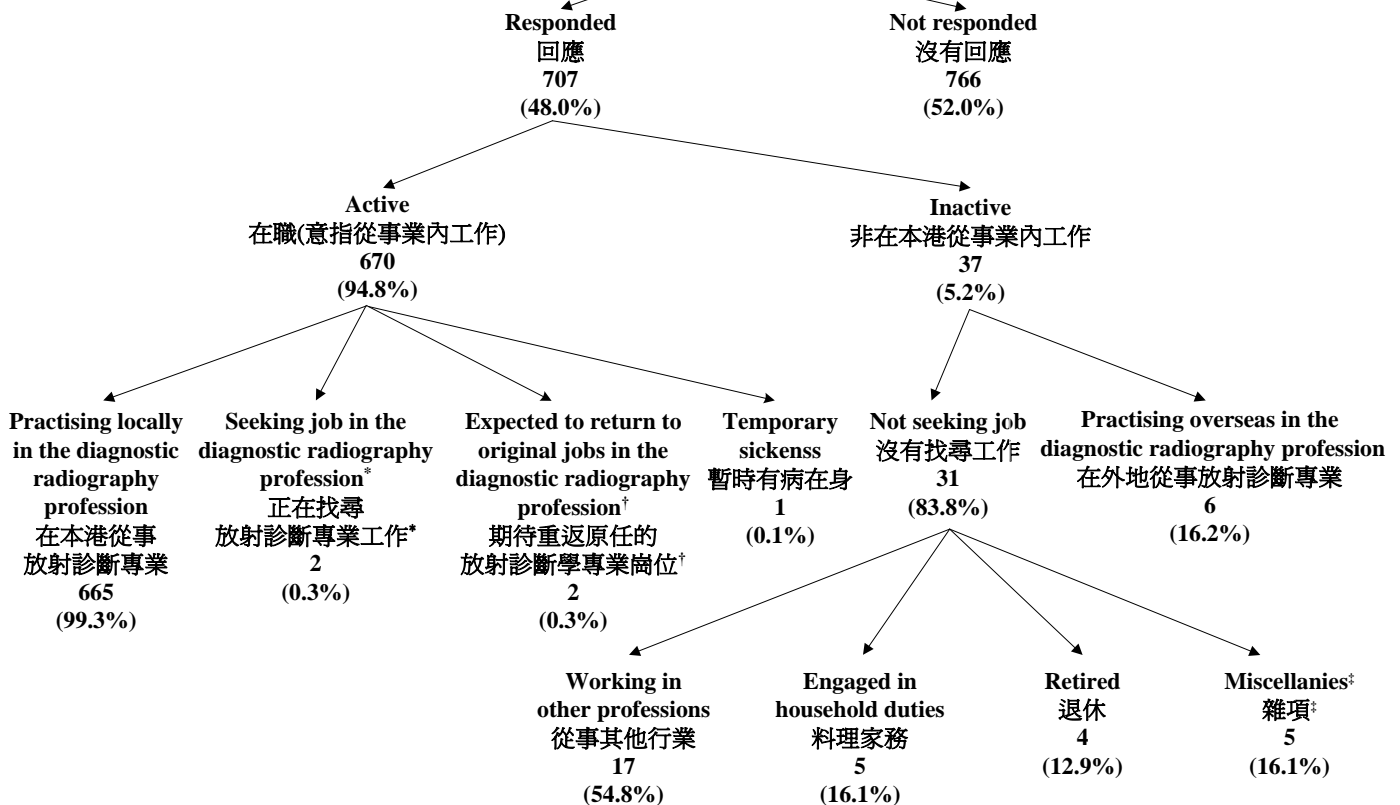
Responded
回應
707
(48.0%)

Not responded
沒有回應
766
(52.0%)

Active
在職(意指從事業內工作)
670
(94.8%)

Inactive
非在本港從事業內工作
37
(5.2%)

Practising locally in the diagnostic radiography profession
在本港從事放射診斷專業
665
(99.3%)

Seeking job in the diagnostic radiography profession*
正在找尋放射診斷專業工作*
2
(0.3%)

Expected to return to original jobs in the diagnostic radiography profession†
期待重返原任的放射診斷學專業崗位†
2
(0.3%)

Temporary sickenss
暫時有病在身
1
(0.1%)

Not seeking job
沒有找尋工作
31
(83.8%)

Practising overseas in the diagnostic radiography profession
在外地從事放射診斷專業
6
(16.2%)

Working in other professions
從事其他行業
17
(54.8%)

Engaged in household duties
料理家務
5
(16.1%)

Retired
退休
4
(12.9%)

Miscellanies‡
雜項‡
5
(16.1%)